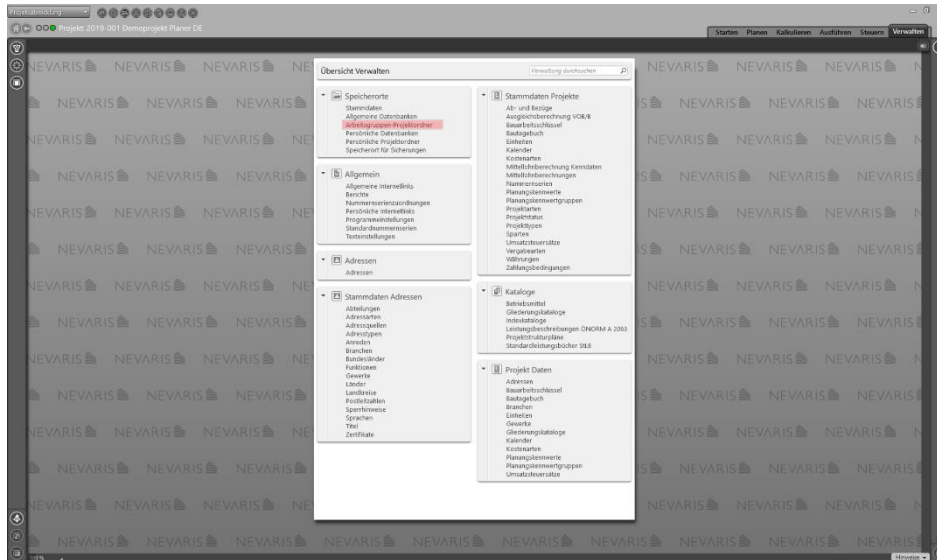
Projektanbindung

Projekt 2019-001 Demoprojekt Planer DE

Starten Planen Kalkulieren Ausführen Steuern Verwalten

NEVARIS NEVARIS NEVARIS NEVARIS NEVARIS NEVARIS

Übersicht Verwalten

Verwaltung durchsuchen

Speicherorte
Stammdaten
Allgemeine Datenbanken
Arbeitsgruppen-Projektordner
Persönliche Datenbanken
Persönliche Projektordner
Speicherort für Sicherungen

Allgemein
Allgemeine Internetlinks
Berichte
Nummernserienzuordnungen
Persönliche Internetlinks
Programmeinstellungen
Standardnummernserien
Texteinstellungen

Adressen
Adressen

Stammdaten Adressen
Abteilungen
Adressarten
Adressquellen
Adresstypen
Anreden
Branchen
Bundesländer
Funktionen
Gewerke
Länder
Landkreise
Postleitzahlen
Sperrhinweise
Sprachen
Titel
Zertifikate

Stammdaten Projekte
Ab- und Bezüge
Ausgleichsberechnung VOB/B
Bauarbeitsschlüssel
Bautagebuch
Einheiten
Kalender
Kostenarten
Mittellohnberechnung Kenndaten
Mittellohnberechnungen
Nummernserien
Planungskennwerte
Planungskennwertgruppen
Projektarten
Projektstatus
Projekttypen
Sparten
Umsatzsteuersätze
Vergabearten
Währungen
Zahlungsbedingungen

Kataloge
Betriebsmittel
Gliederungskataloge
Indexkataloge
Leistungsbeschreibungen ÖNORM A 2063
Projektstrukturpläne
Standardleistungsbücher StLB

Projekt Daten
Adressen
Bauarbeitsschlüssel
Bautagebuch
Branchen
Einheiten
Gewerke
Gliederungskataloge
Kalender
Kostenarten
Planungskennwerte
Planungskennwertgruppen
Umsatzsteuersätze

100%

Hinweise